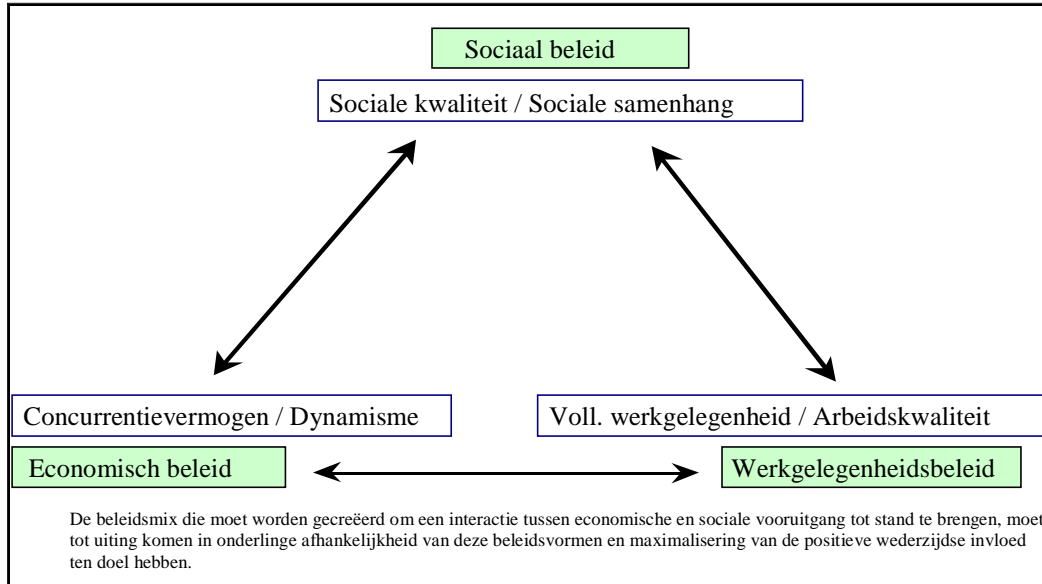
Sociaal beleid

Sociale kwaliteit / Sociale samenhang

Concurrentievermogen / Dynamisme

Voll. werkgelegenheid / Arbeidskwaliteit

Economisch beleid

Werkgelegenheidsbeleid

De beleidsmix die moet worden gecreëerd om een interactie tussen economische en sociale vooruitgang tot stand te brengen, moet tot uiting komen in onderlinge afhankelijkheid van deze beleidsvormen en maximalisering van de positieve wederzijdse invloed ten doel hebben.